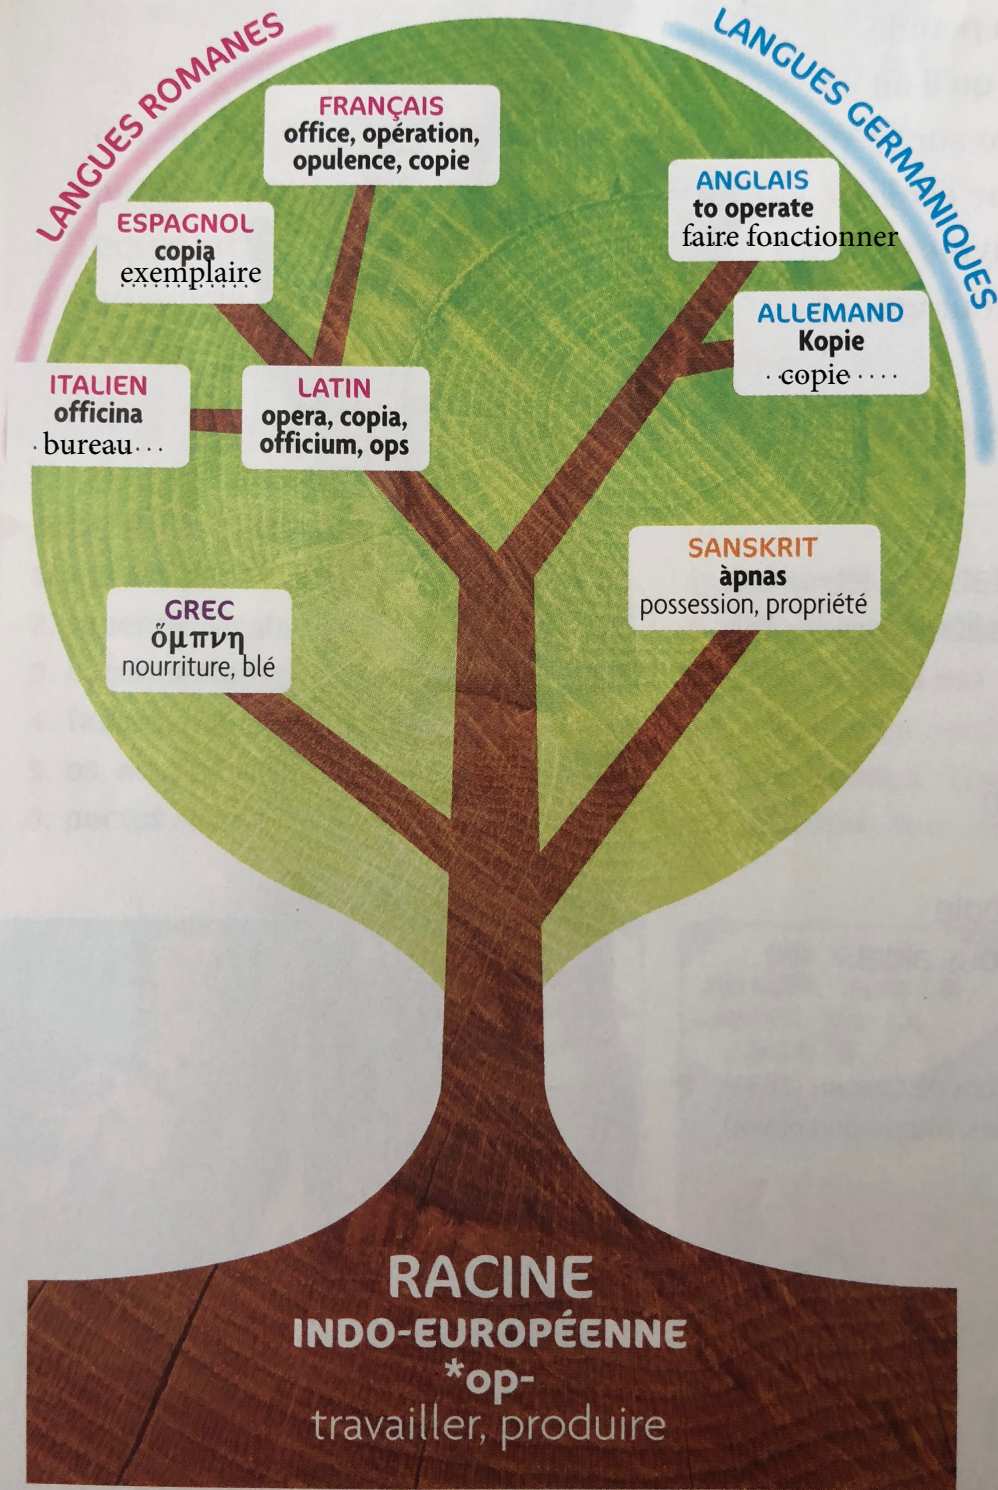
LANGUES ROMANES

LANGUES GERMANIQUES

FRANÇAIS
office, opération, opulence, copie

ESPAGNOL
copia
exemplaire

ANGLAIS
to operate
faire fonctionner

ALLEMAND
Kopie
copie

ITALIEN
officina
bureau

LATIN
opera, copia, officium, ops

SANSKRIT
àpnas
possession, propriété

GREC
ὄμπνη
nourriture, blé

RACINE
INDO-EUROPÉENNE
*op-
travailler, produire